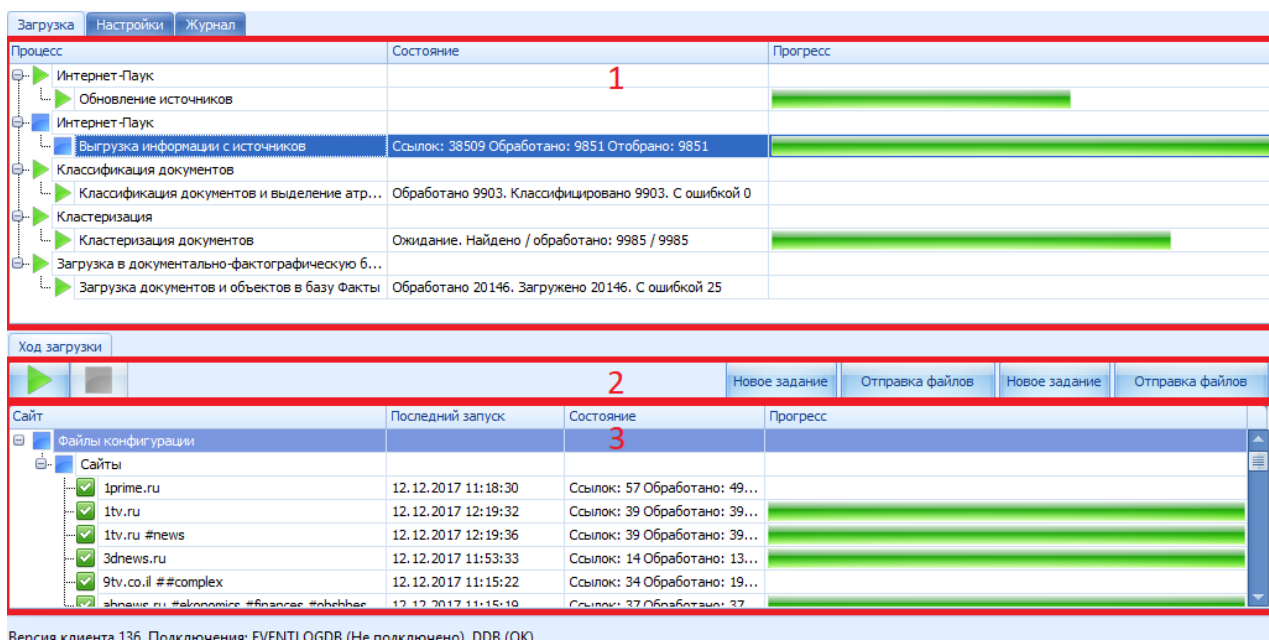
Загрузка Настройки Журнал

| Процесс | Состояние | Прогресс |
|---|---|---|
| Интернет-Паук | | |
| Обновление источников | | |
| Интернет-Паук | | |
| Выгрузка информации с источников | Ссылок: 38509 Обработано: 9851 Отобрано: 9851 | |
| Классификация документов | | |
| Классификация документов и выделение атр… | Обработано 9903. Классифицировано 9903. С ошибкой 0 | |
| Кластеризация | | |
| Кластеризация документов | Ожидание. Найдено / обработано: 9985 / 9985 | |
| Загрузка в документально-фактографическую б… | | |
| Загрузка документов и объектов в базу Факты | Обработано 20146. Загружено 20146. С ошибкой 25 | |

1

Ход загрузки

2

Новое задание Отправка файлов Новое задание Отправка файлов

3

| Сайт | Последний запуск | Состояние | Прогресс |
|---|---|---|---|
| Файлы конфигурации | | | |
| Сайты | | | |
| 1prime.ru | 12.12.2017 11:18:30 | Ссылок: 57 Обработано: 49… | |
| 1tv.ru | 12.12.2017 12:19:32 | Ссылок: 39 Обработано: 39… | |
| 1tv.ru #news | 12.12.2017 12:19:36 | Ссылок: 39 Обработано: 39… | |
| 3dnews.ru | 12.12.2017 11:53:33 | Ссылок: 14 Обработано: 13… | |
| 9tv.co.il ##complex | 12.12.2017 11:15:22 | Ссылок: 34 Обработано: 19… | |
| abnews.ru #ekonomics #finances #obshhes | 12.12.2017 11:15:19 | Ссылок: 37 Обработано: 37… | |

Версия клиента 136. Подключения: EVENTLOGDB (Не подключено), DDB (OK)